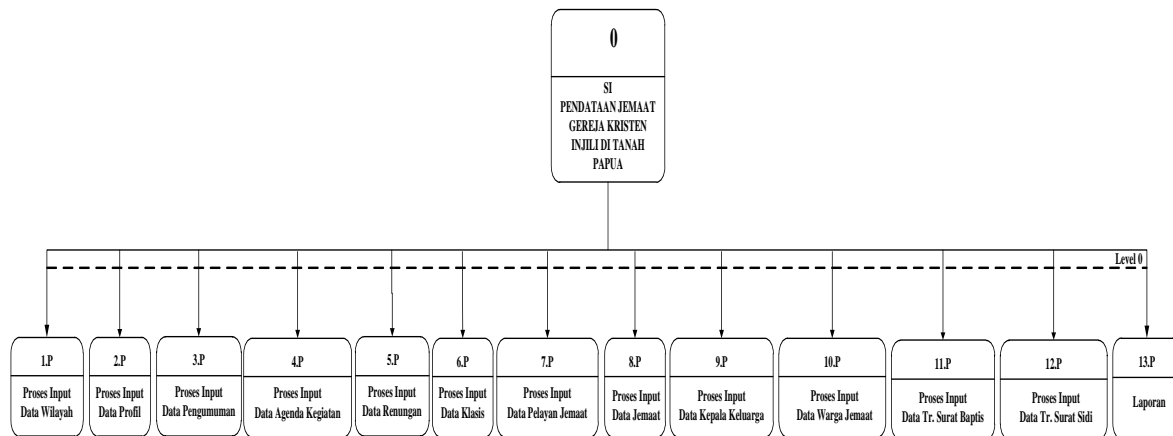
0

SI
PENDATAAN JEMAAT
GEREJA KRISTEN
INJILI DI TANAH
PAPUA

Level 0

1.P
Proses Input
Data Wilayah

2.P
Proses Input
Data Profil

3.P
Proses Input
Data Pengumuman

4.P
Proses Input
Data Agenda Kegiatan

5.P
Proses Input
Data Renungan

6.P
Proses Input
Data Klasis

7.P
Proses Input
Data Pelayan Jemaat

8.P
Proses Input
Data Jemaat

9.P
Proses Input
Data Kepala Keluarga

10.P
Proses Input
Data Warga Jemaat

11.P
Proses Input
Data Tr. Surat Baptis

12.P
Proses Input
Data Tr. Surat Sidi

13.P
Laporan